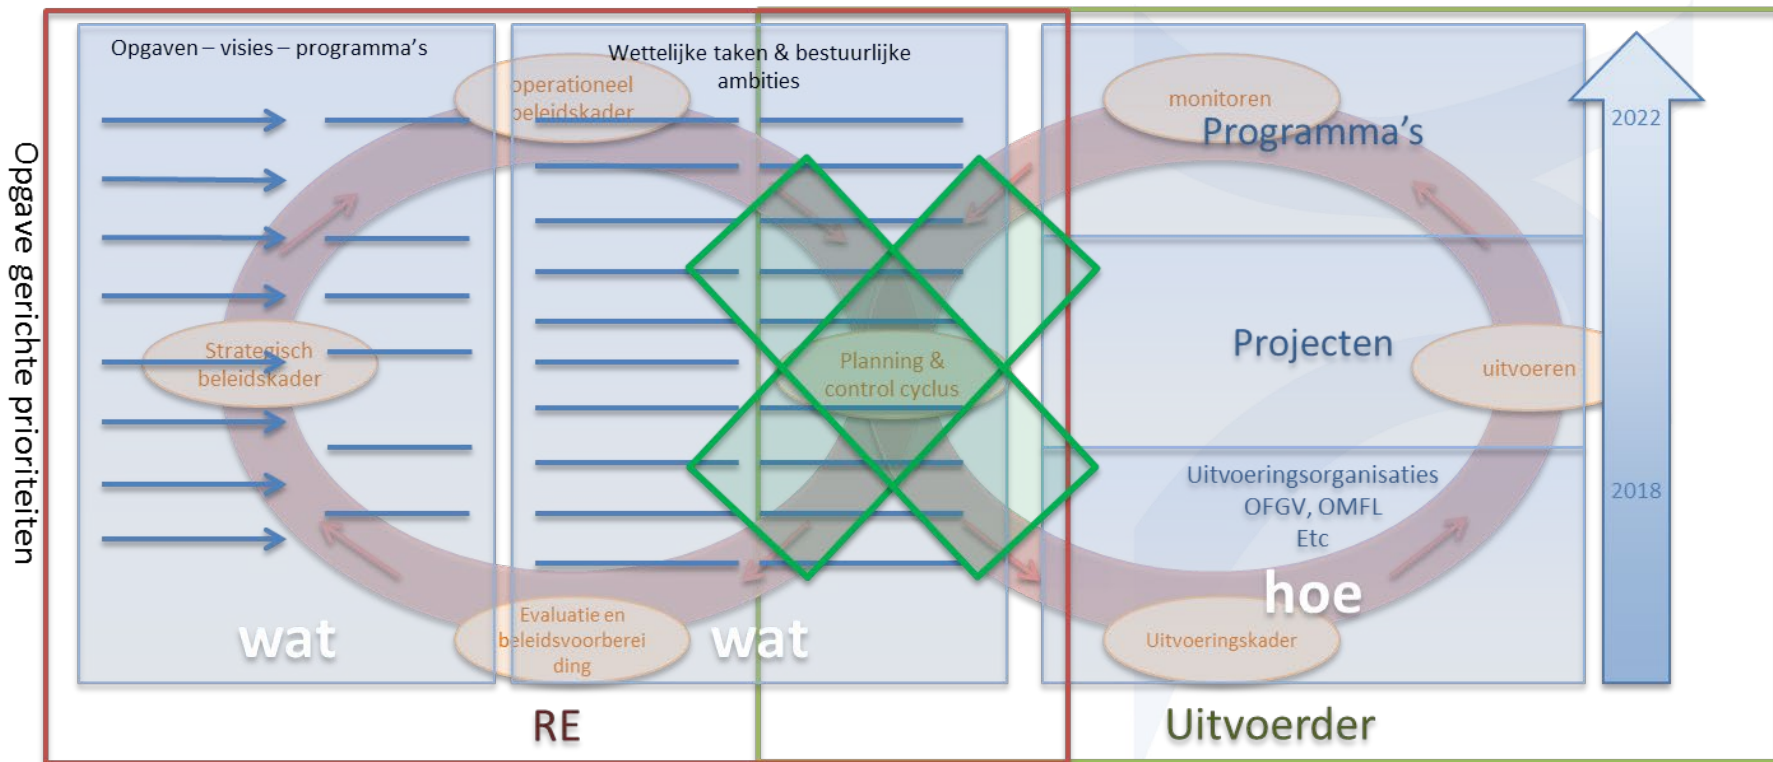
Opgave gerichte prioriteiten

Opgaven – visies – programma's

Strategisch beleidskader

wat

Wettelijke taken & bestuurlijke ambities

operationeel beleidskader

Planning & control cyclus

Evaluatie en beleidsvoorbereiding

wat

RE

monitoren

Programma's

Projecten

uitvoeren

Uitvoeringsorganisaties OFGV, OMFL Etc

hoe

Uitvoeringskader

Uitvoerder

2022

2018